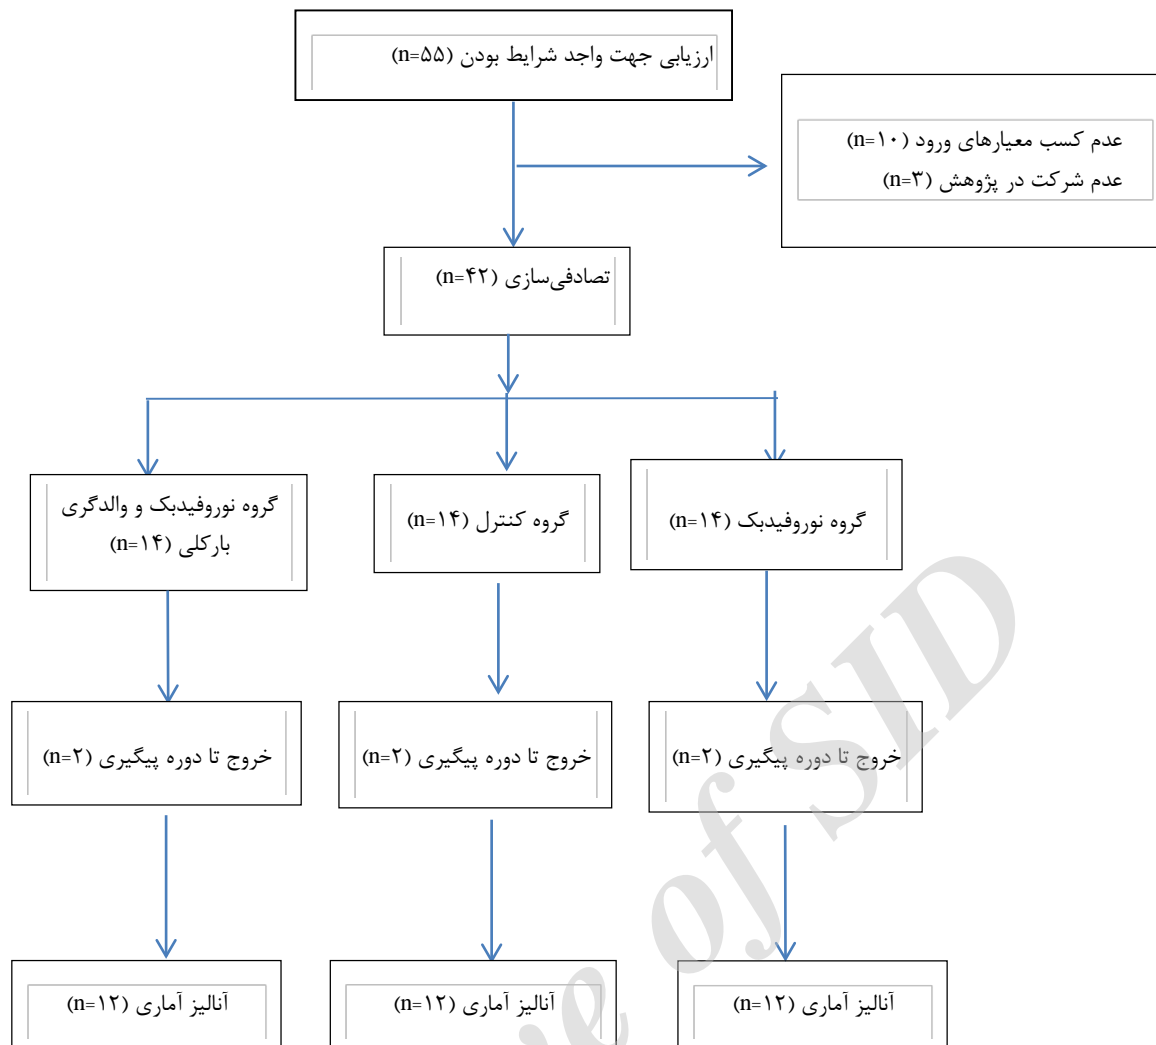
ارزیابی جهت واجد شرایط بودن (n=۵۵)

عدم کسب معیارهای ورود (n=۱۰)
عدم شرکت در پژوهش (n=۳)

تصادفی‌سازی (n=۴۲)

گروه نوروفیدبک (n=۱۴)

گروه کنترل (n=۱۴)

گروه نوروفیدبک و والدگری بارکلی (n=۱۴)

خروج تا دوره پیگیری (n=۲)

خروج تا دوره پیگیری (n=۲)

خروج تا دوره پیگیری (n=۲)

آنالیز آماری (n=۱۲)

آنالیز آماری (n=۱۲)

آنالیز آماری (n=۱۲)

Archive of SID